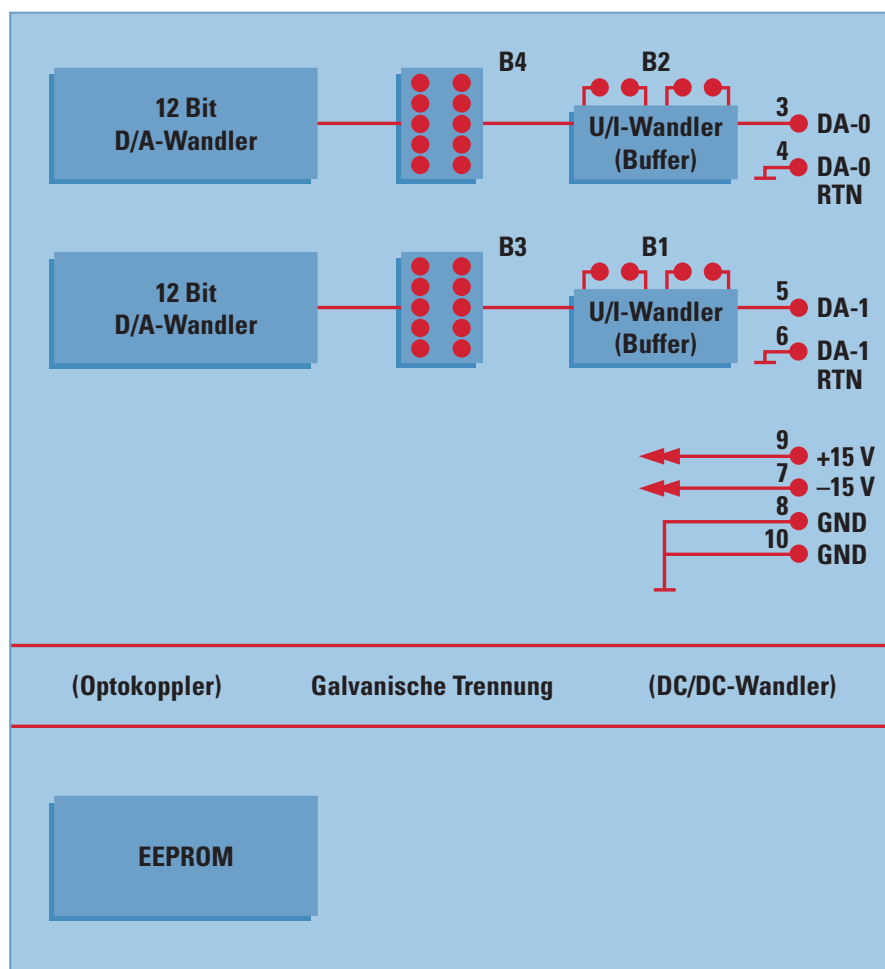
12 Bit
D/A-Wandler

B4

B2

U/I-Wandler
(Buffer)

3 DA-0

4 DA-0
RTN

12 Bit
D/A-Wandler

B3

B1

U/I-Wandler
(Buffer)

5 DA-1

6 DA-1
RTN

9 +15 V

7 –15 V

8 GND

10 GND

(Optokoppler) Galvanische Trennung (DC/DC-Wandler)

EEPROM